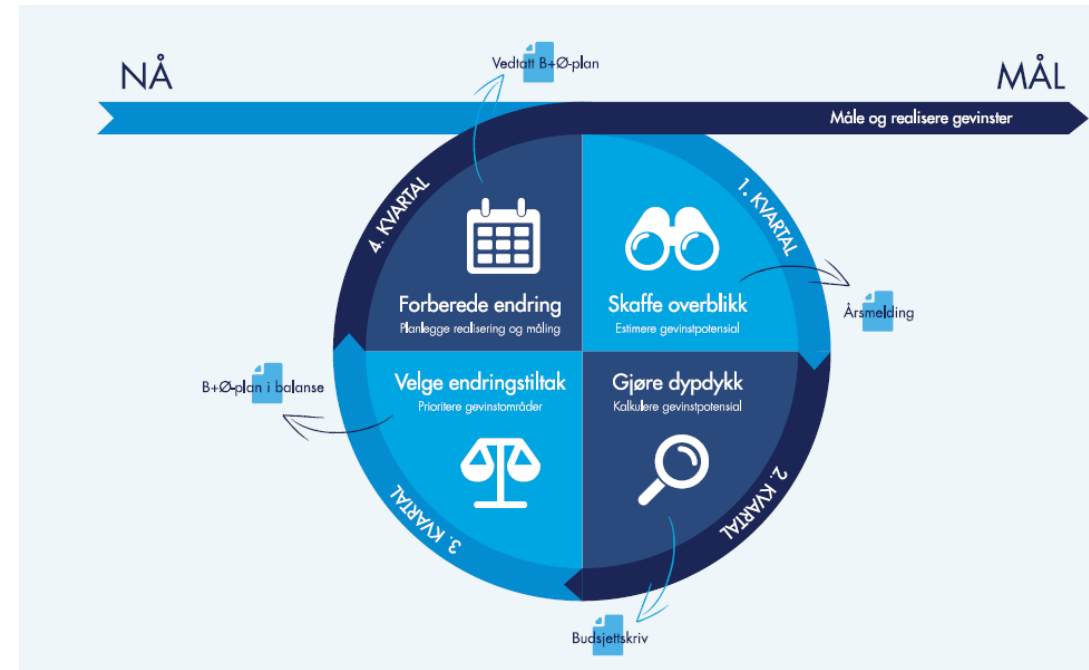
NÅ

Vedtatt B+Ø-plan

MÅL

Måle og realisere gevinster

4. KVARTAL

1. KVARTAL

Forberede endring
Planlegge realisering og måling

Skaffe overblikk
Estimere gevinstpotensial

Årsmelding

B+Ø-plan i balanse

Velge endringstiltak
Prioritere gevinstområder

Gjøre dypdykk
Kalkulere gevinstpotensial

3. KVARTAL

2. KVARTAL

Budsjettskriv